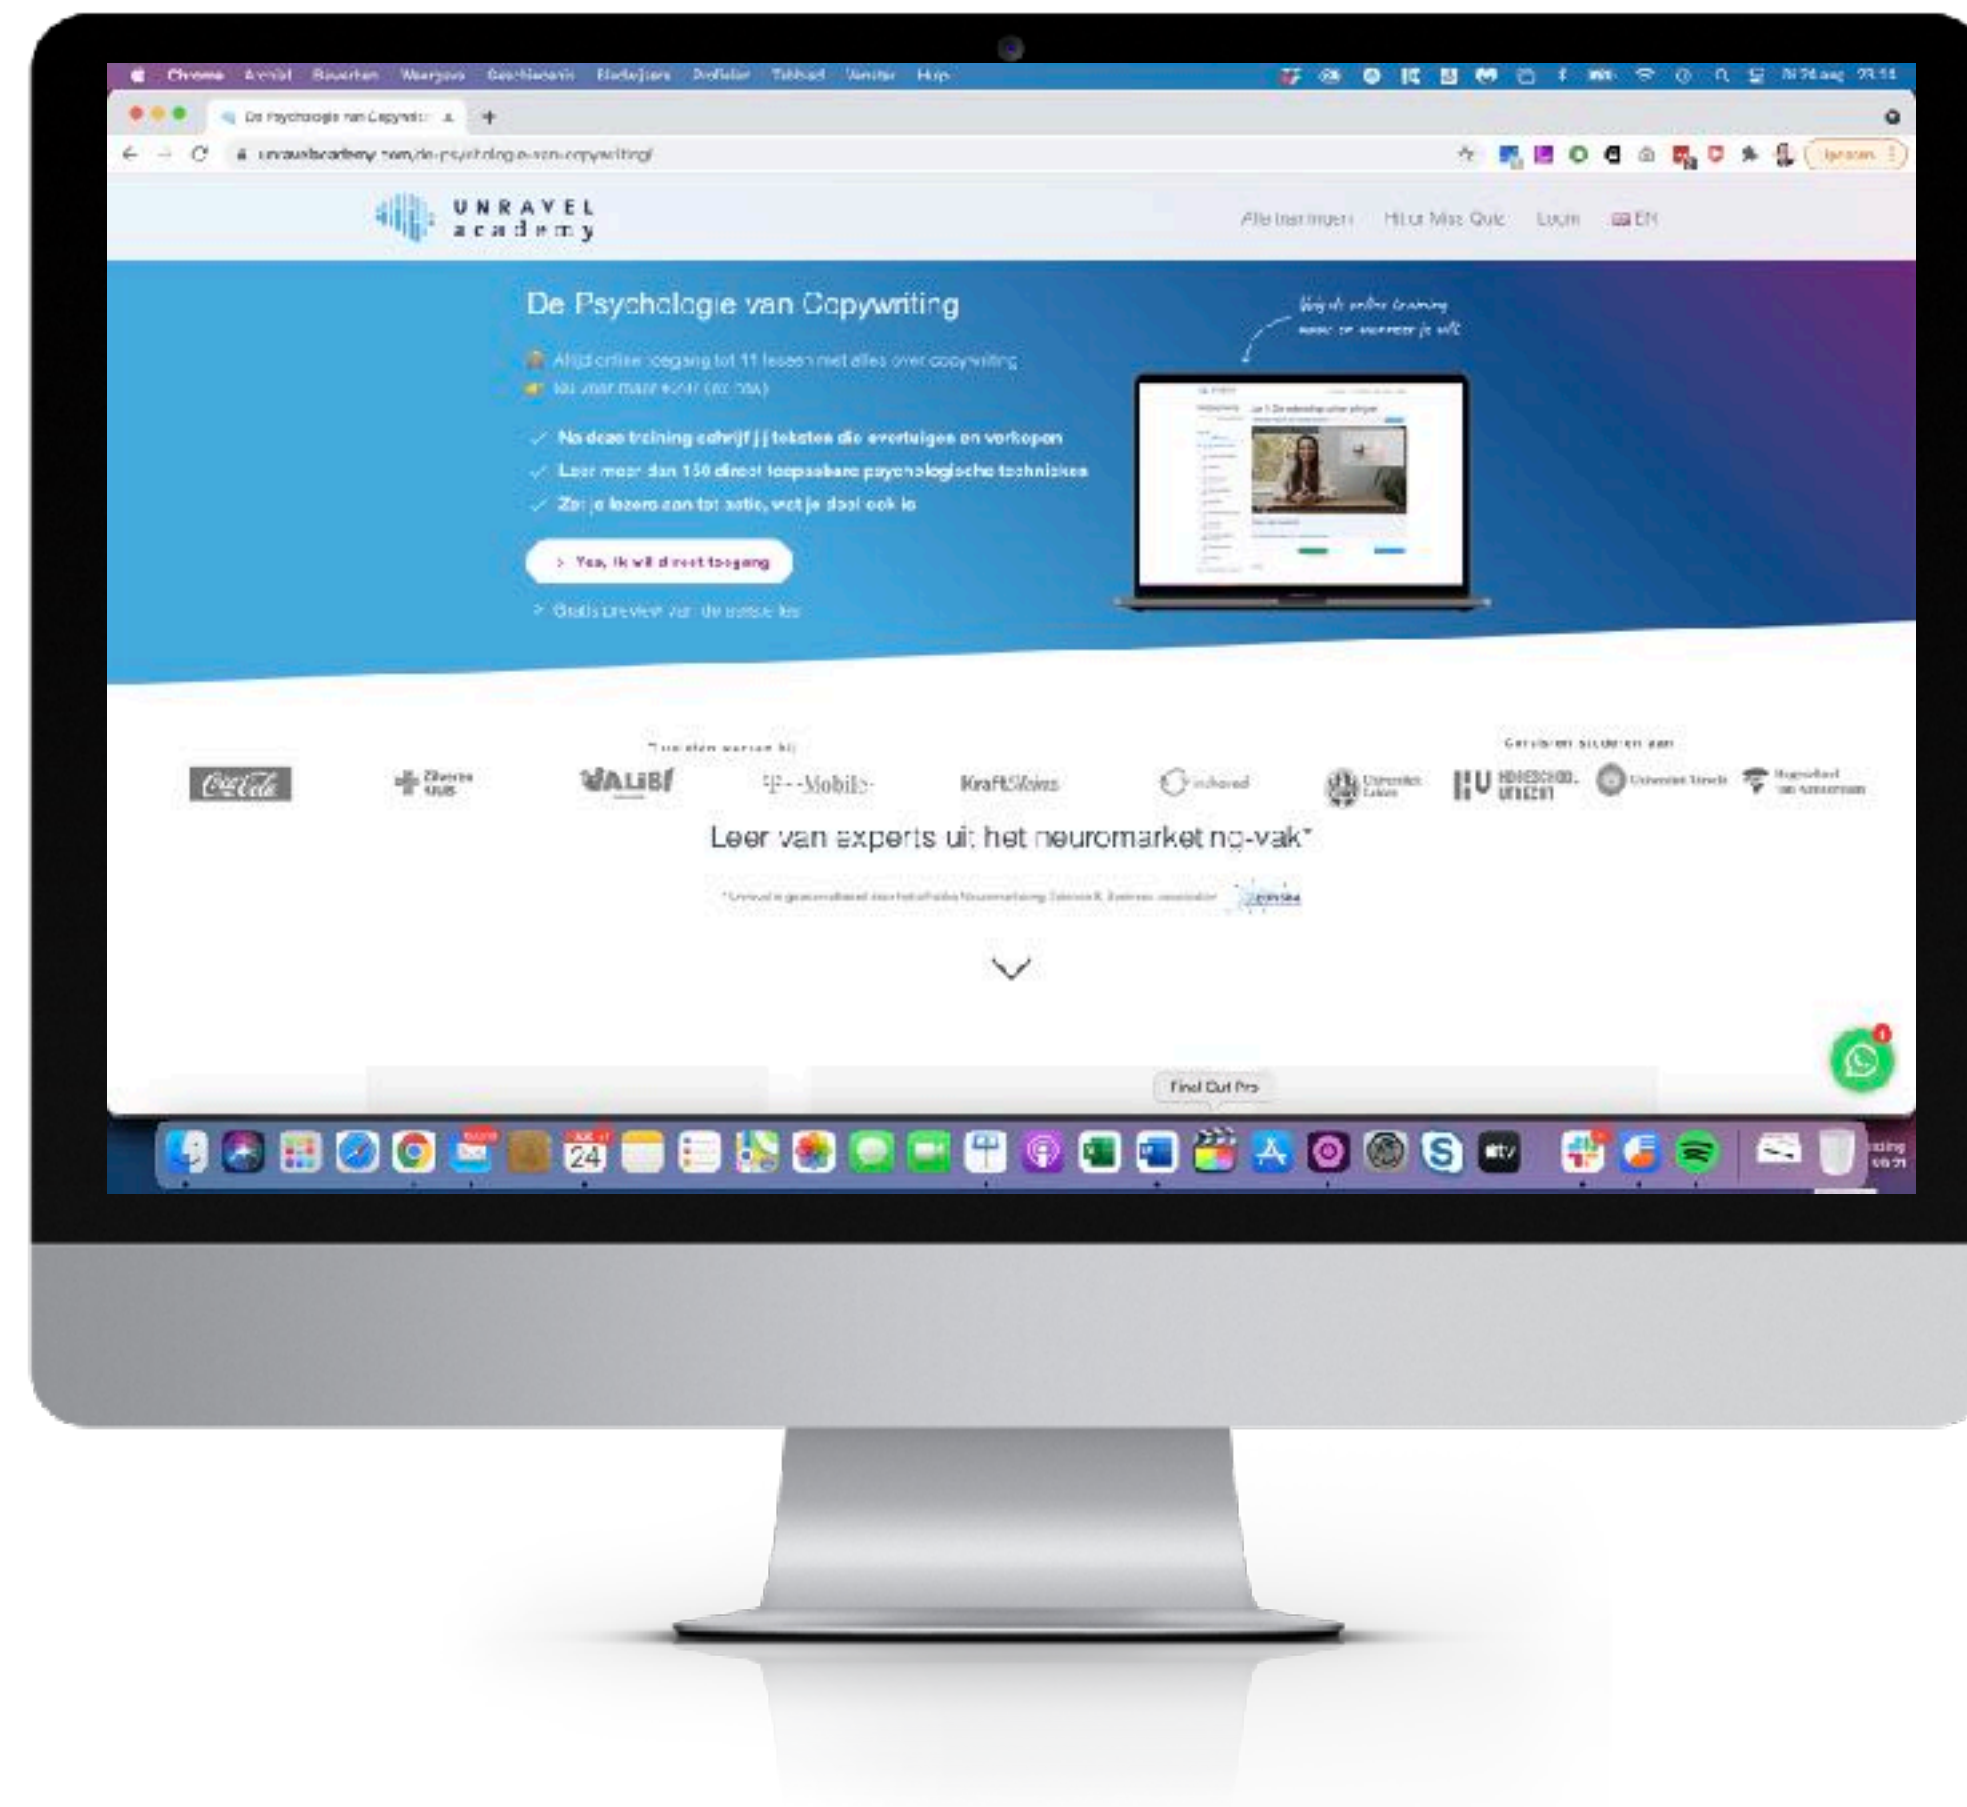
Chrome Archief Bewerken Weergave Geschiedenis Bladwijzers Profielen Tabblad Venster Help

De Psychologie van Copywriti

unravelacademy.com/de-psychologie-van-copywriting/

UNRAVEL academy

Alle trainingen Hit or Miss Quiz Login EN

De Psychologie van Copywriting

Altijd online toegang tot 11 lessen met alles over copywriting

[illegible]

Na deze training schrijf jij teksten die overtuigen en verkopen

Leer meer dan 150 direct toepasbare psychologische technieken

Zet je lezers aan tot actie, wat je doel ook is

> Yes, ik wil direct toegang

> Gratis preview van de eerste les

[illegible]

Trainingen werden bij

Geef(t) een studenten aan

Coca-Cola

Walibi

T-Mobile

KraftHeinz

Universiteit Leiden

HU HOGESCHOOL UTRECHT

Universiteit Utrecht

Leer van experts uit het neuromarketing-vak*

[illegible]

Final Cut Pro

24